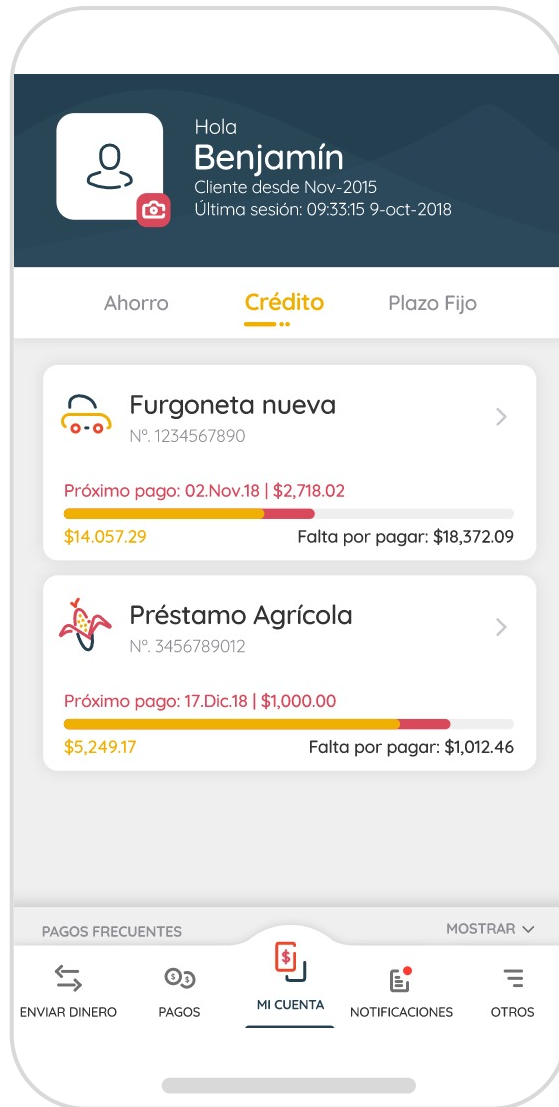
Hola
Benjamín
Cliente desde Nov-2015
Última sesión: 09:33:15 9-oct-2018

Ahorro
Crédito
Plazo Fijo

Furgoneta nueva
Nº. 1234567890
Próximo pago: 02.Nov.18 | $2,718.02
$14.057.29
Falta por pagar: $18,372.09

Préstamo Agrícola
Nº. 3456789012
Próximo pago: 17.Dic.18 | $1,000.00
$5,249.17
Falta por pagar: $1,012.46

PAGOS FRECUENTES
MOSTRAR

ENVIAR DINERO
PAGOS
MI CUENTA
NOTIFICACIONES
OTROS